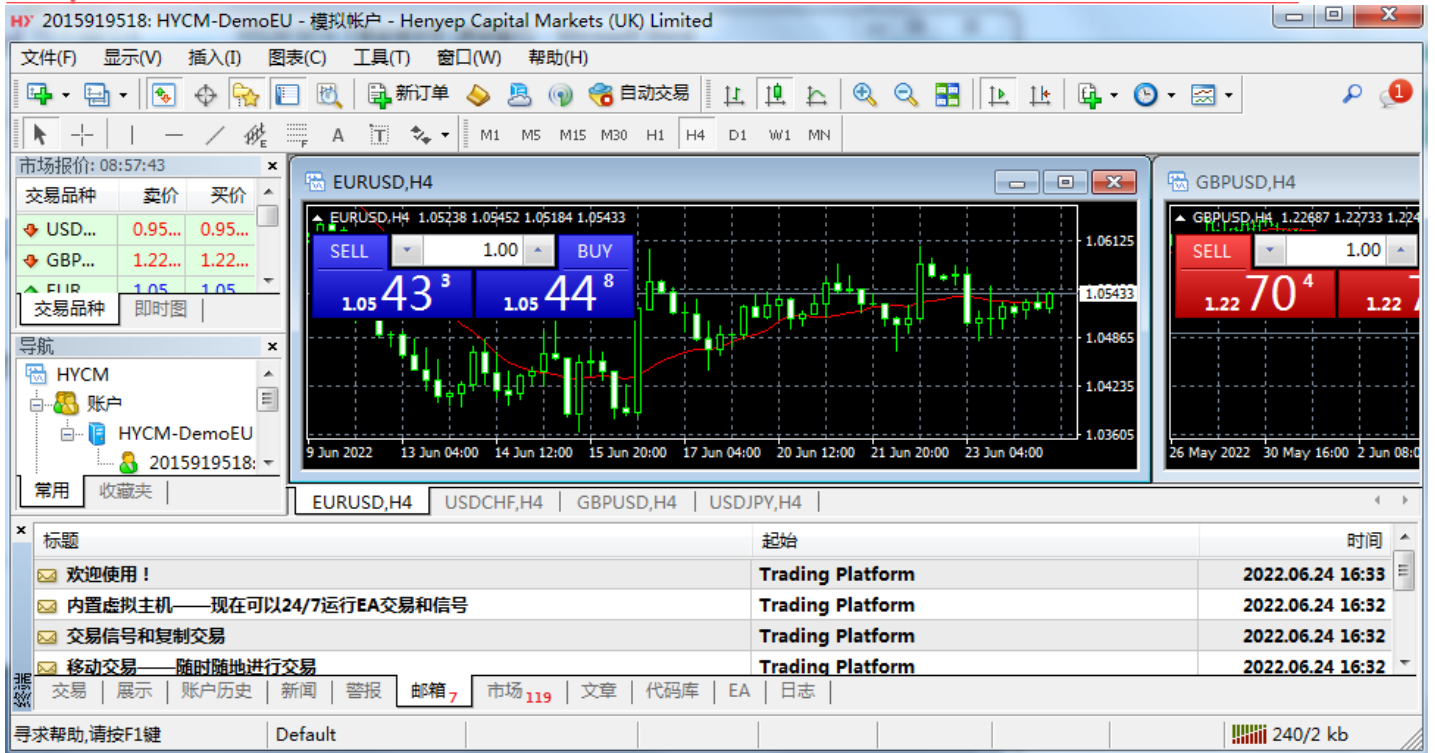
2015919518: HYCM-DemoEU - 模拟帐户 - Henyep Capital Markets (UK) Limited

文件(F) 显示(V) 插入(I) 图表(C) 工具(T) 窗口(W) 帮助(H)

新订单 自动交易

M1 M5 M15 M30 H1 H4 D1 W1 MN

市场报价: 08:57:43

| 交易品种 | 卖价 | 买价 |
|---|---|---|
| USD... | 0.95... | 0.95... |
| GBP... | 1.22... | 1.22... |
| EUR... | 1.05 | 1.05 |

交易品种 即时图

导航
HYCM
账户
HYCM-DemoEU
2015919518:

常用 收藏夹

EURUSD,H4
EURUSD,H4 1.05238 1.05452 1.05184 1.05433
SELL 1.00 BUY
1.05 43 3 1.05 44 8
1.06125
1.05433
1.04865
1.04235
1.03605
9 Jun 2022 13 Jun 04:00 14 Jun 12:00 15 Jun 20:00 17 Jun 04:00 20 Jun 12:00 21 Jun 20:00 23 Jun 04:00

GBPUSD,H4
GBPUSD,H4 1.22687 1.22733 1.224
SELL 1.00
1.22 70 4 1.22
26 May 2022 30 May 16:00 2 Jun 08:0

EURUSD,H4 USDCHF,H4 GBPUSD,H4 USDJPY,H4

| 标题 | 起始 | 时间 |
|---|---|---|
| 欢迎使用！ | Trading Platform | 2022.06.24 16:33 |
| 内置虚拟主机——现在可以24/7运行EA交易和信号 | Trading Platform | 2022.06.24 16:32 |
| 交易信号和复制交易 | Trading Platform | 2022.06.24 16:32 |
| 移动交易——随时随地进行交易 | Trading Platform | 2022.06.24 16:32 |

工具箱 交易 展示 账户历史 新闻 警报 邮箱 7 市场 119 文章 代码库 EA 日志

寻求帮助,请按F1键 Default 240/2 kb